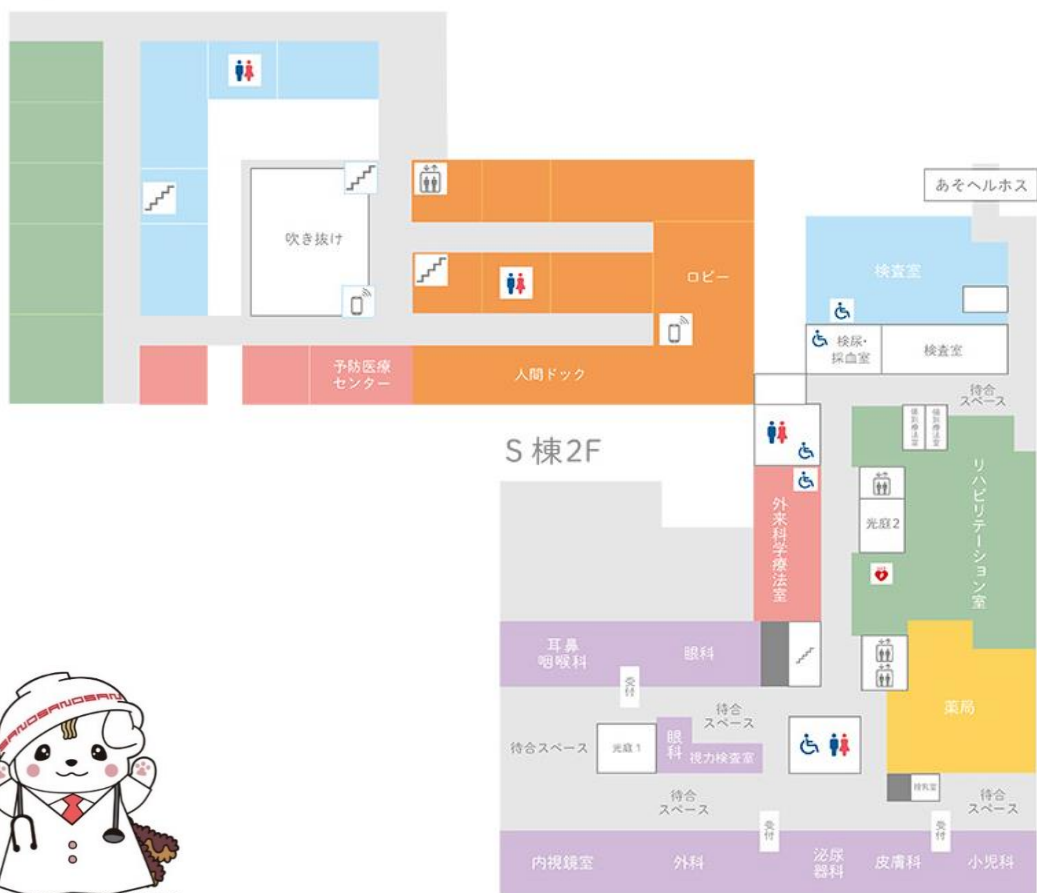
あそヘルホス

吹き抜け

ロビー

検査室

検尿・採血室

検査室

予防医療センター

人間ドック

待合スペース

S 棟2F

個別療法室

個別療法室

リハビリテーション室

光庭2

外来科学療法室

耳鼻咽喉科

眼科

受付

待合スペース

待合スペース

光庭1

眼科

視力検査室

薬局

授乳室

待合スペース

待合スペース

受付

受付

内視鏡室

外科

泌尿器科

皮膚科

小児科

SANOSANOSANO